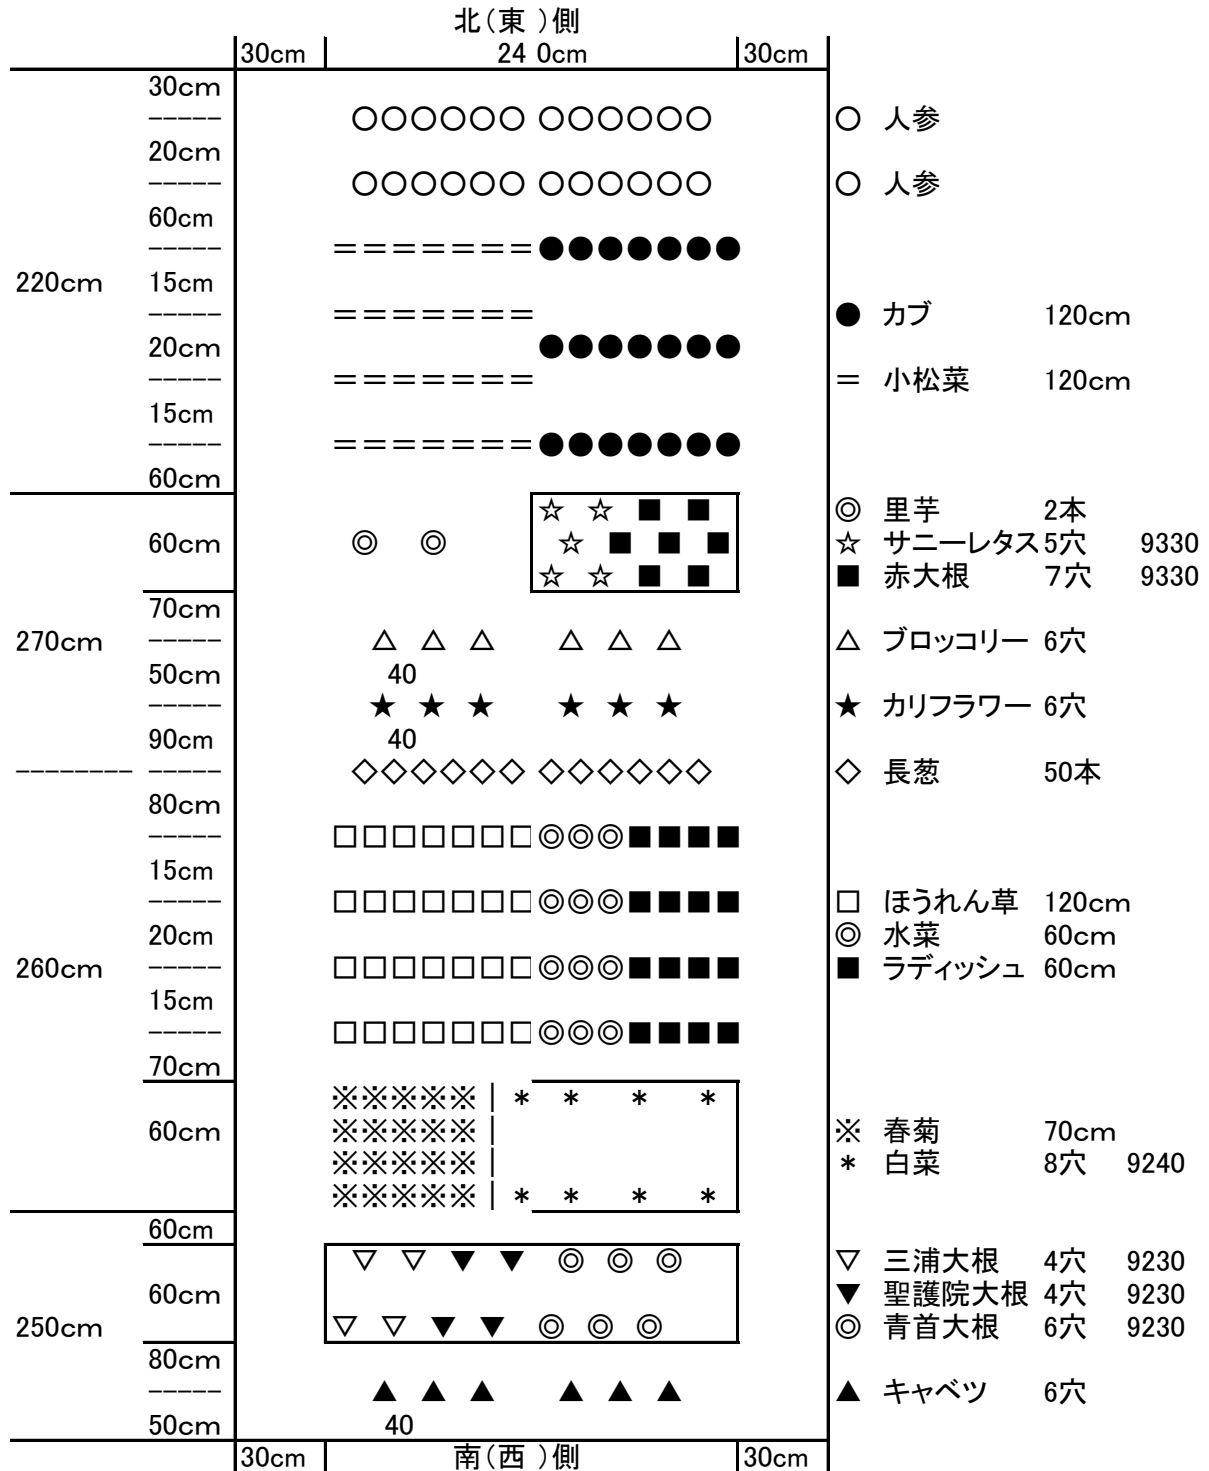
北(東)側

30cm | 24 0cm | 30cm

220cm

30cm
-----
20cm
-----
60cm
-----
15cm
-----
20cm
-----
15cm
-----
60cm

○○○○○○ ○○○○○○ ○ 人参
○○○○○○ ○○○○○○ ○ 人参
=======●●●●●●●
======= ● カブ 120cm
●●●●●●●
======= = 小松菜 120cm
=======●●●●●●●

270cm

60cm
70cm
-----
50cm
-----
90cm

◎ ◎ ☆ ☆ ■ ■ ☆ ■ ■ ■ ☆ ☆ ■ ■
◎ 里芋 2本
☆ サニーレタス 5穴 9330
■ 赤大根 7穴 9330

△ △ △ △ △ △ △ ブロッコリー 6穴
40
★ ★ ★ ★ ★ ★ ★ カリフラワー 6穴
40

-------- -----
◇◇◇◇◇◇ ◇◇◇◇◇◇ ◇ 長葱 50本

260cm

80cm
-----
15cm
-----
20cm
-----
15cm
-----
70cm

□□□□□□□◎◎◎■■■■
□□□□□□□◎◎◎■■■■ □ ほうれん草 120cm
□□□□□□□◎◎◎■■■■ ◎ 水菜 60cm
□□□□□□□◎◎◎■■■■ ■ ラディッシュ 60cm

60cm

※※※※※ | * * * *
※※※※※ |
※※※※※ |
※※※※※ | * * * *
※ 春菊 70cm
* 白菜 8穴 9240

250cm

60cm
60cm
80cm
-----
50cm

▽ ▽ ▼ ▼ ◎ ◎ ◎
▽ ▽ ▼ ▼ ◎ ◎ ◎
▽ 三浦大根 4穴 9230
▼ 聖護院大根 4穴 9230
◎ 青首大根 6穴 9230

▲ ▲ ▲ ▲ ▲ ▲ ▲ キャベツ 6穴
40

30cm | 南(西)側 | 30cm